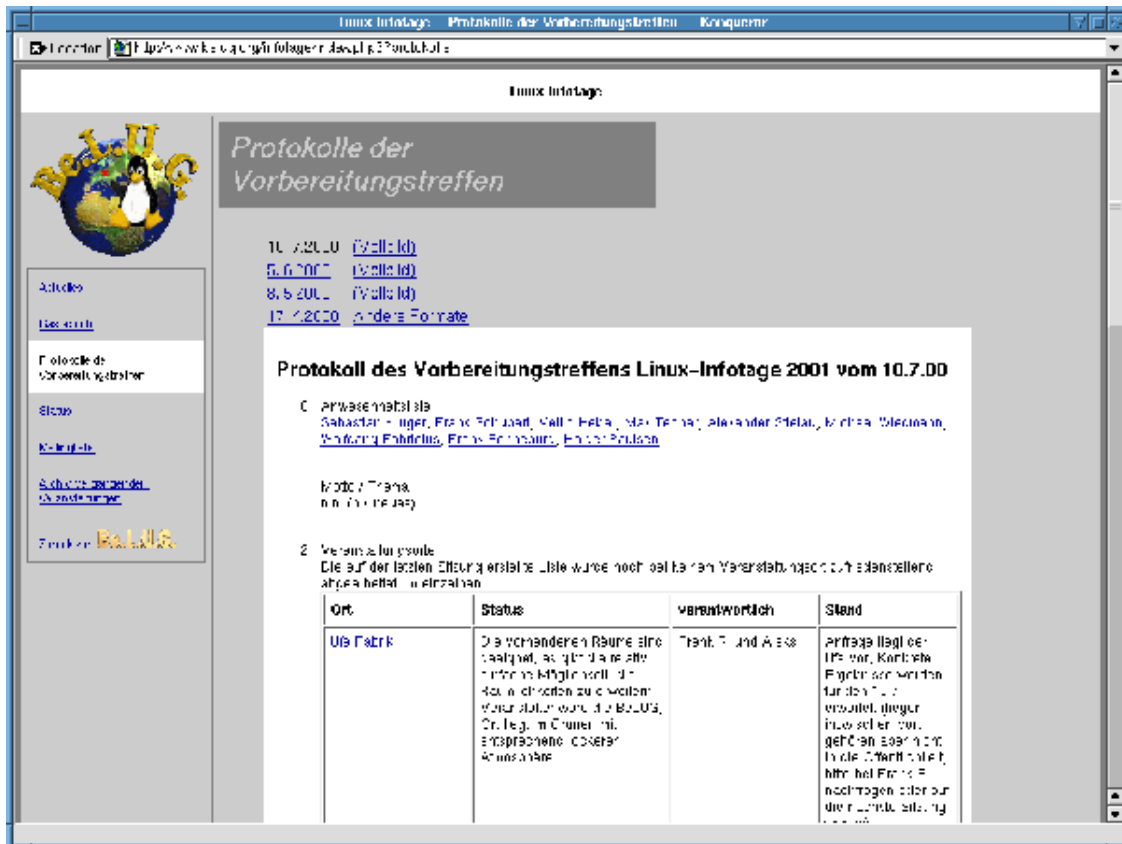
Linux Infotage - Protokolle der Vorbereitungstreffen - Konqueror

Location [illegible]

Linux Infotage

Be.L.U.G

Aktuelles

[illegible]

Protokolle der Vorbereitungstreffen

Status

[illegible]

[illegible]

Zurück zur Be.L.U.G.

Protokolle der Vorbereitungstreffen

10.7.2000 (Volltext)
5.6.2000 (Volltext)
8.5.2000 (Volltext)
17.4.2000 andere Formate

Protokoll des Vorbereitungstreffens Linux-Infotage 2001 vom 10.7.00

0. Anwesenheitsliste
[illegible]

Motto / Thema
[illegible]

2. Veranstaltungsorte
Die auf der letzten Sitzung erstellte Liste wurde noch bei keinen Veranstaltungsorten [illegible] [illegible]

| Ort | Status | Verantwortlich | Stand |
|---|---|---|---|
| Ufa Fabrik | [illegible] | Frank F. und Aleks | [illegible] |